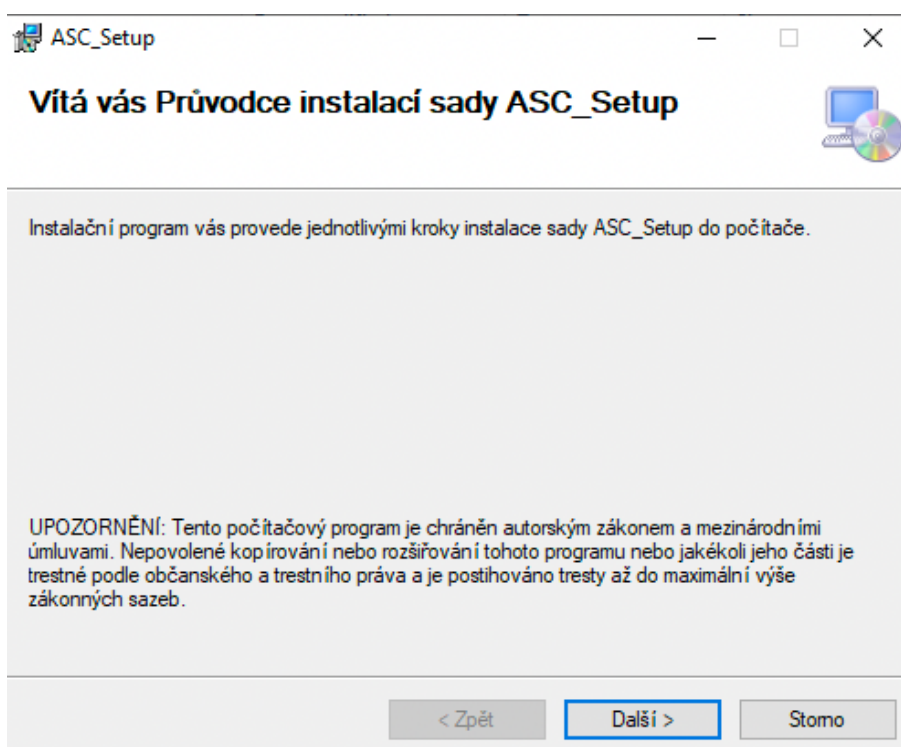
ASC_Setup

Vítá vás Průvodce instalací sady ASC_Setup

Instalační program vás provede jednotlivými kroky instalace sady ASC_Setup do počítače.

UPOZORNĚNÍ: Tento počítačový program je chráněn autorským zákonem a mezinárodními úmluvami. Nepovolené kopírování nebo rozšiřování tohoto programu nebo jakékoli jeho části je trestné podle občanského a trestního práva a je postihováno tresty až do maximální výše zákonných sazeb.

< Zpět

Další >

Storno